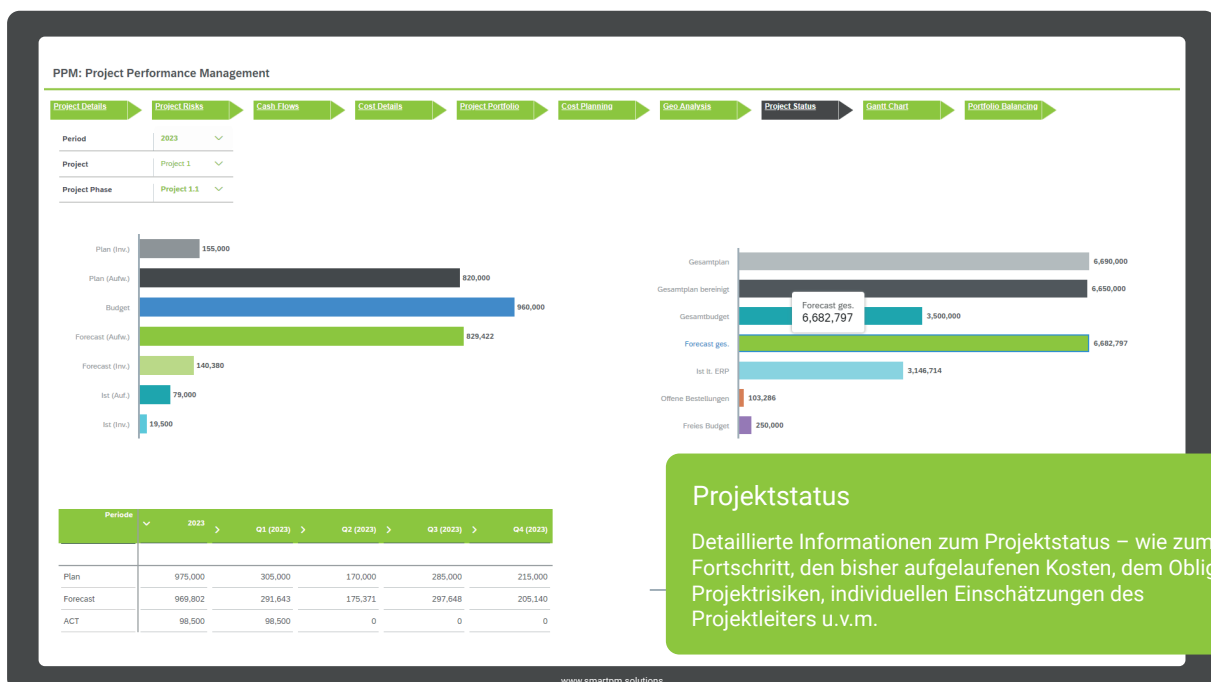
PPM: Project Performance Management

Project Details | Project Risks | Cash Flows | Cost Details | Project Portfolio | Cost Planning | Geo Analysis | Project Status | Gantt Chart | Portfolio Balancing

Period 2023
Project Project 1
Project Phase Project 1.1

Plan (Inv.) 155,000
Plan (Aufw.) 820,000
Budget 960,000
Forecast (Aufw.) 829,422
Forecast (Inv.) 140,380
Ist (Auf.) 79,000
Ist (Inv.) 19,500

Gesamtplan 6,690,000
Gesamtplan bereinigt 6,650,000
Forecast ges.
6,682,797
Gesamtbudget 3,500,000
Forecast ges. 6,682,797
Ist lt. ERP 3,146,714
Offene Bestellungen 103,286
Freies Budget 250,000

| Periode | 2023 | Q1 (2023) | Q2 (2023) | Q3 (2023) | Q4 (2023) |
|---|---|---|---|---|---|
| Plan | 975,000 | 305,000 | 170,000 | 285,000 | 215,000 |
| Forecast | 969,802 | 291,643 | 175,371 | 297,648 | 205,140 |
| ACT | 98,500 | 98,500 | 0 | 0 | 0 |

Projektstatus

Detaillierte Informationen zum Projektstatus – wie zum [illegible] Fortschritt, den bisher aufgelaufenen Kosten, dem Oblig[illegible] Projektrisiken, individuellen Einschätzungen des Projektleiters u.v.m.

www.smartpm.solutions